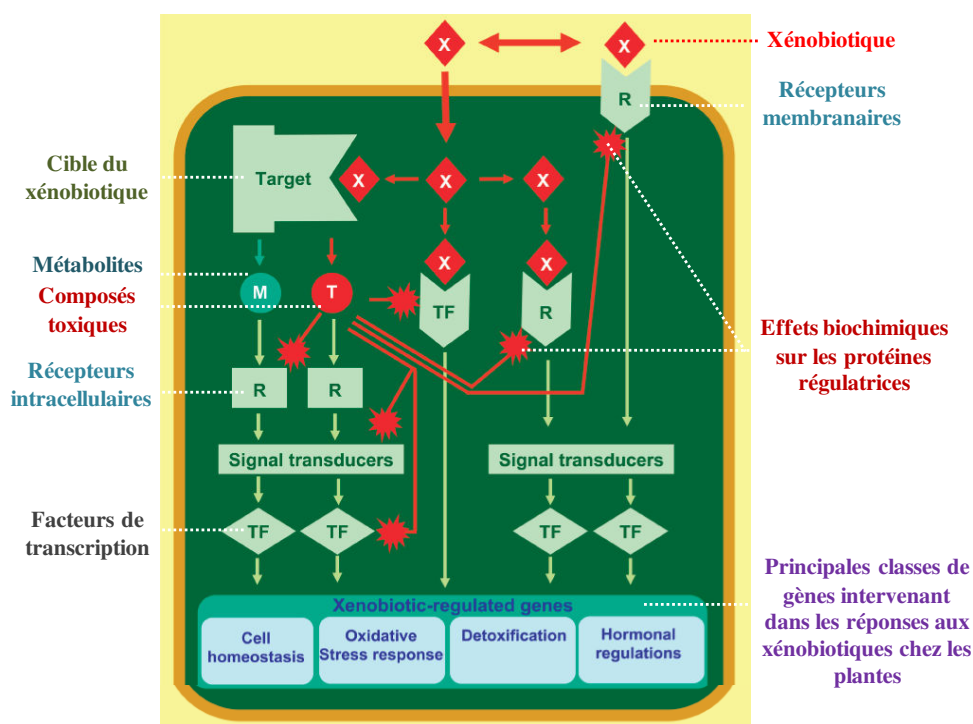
X
X
Xénobiotique
R
Récepteurs membranaires
Cible du xénobiotique
Target
X
X
X
X
X
Métabolites
Composés toxiques
M
T
TF
R
Effets biochimiques sur les protéines régulatrices
Récepteurs intracellulaires
R
R
Signal transducers
Signal transducers
Facteurs de transcription
TF
TF
TF
TF
Principales classes de gènes intervenant dans les réponses aux xénobiotiques chez les plantes
Xenobiotic-regulated genes
Cell homeostasis
Oxidative Stress response
Detoxification
Hormonal regulations